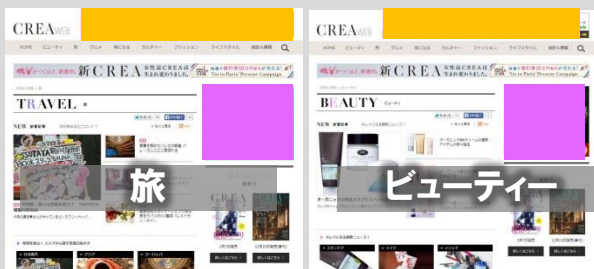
CREA WEB

HOME ビューティ 旅 グルメ 占い カルチャー ファッション ライフスタイル 雑誌を購読

新CREA

TRAVEL 旅

NEW

旅

CREA WEB

HOME ビューティ 旅 グルメ 占い カルチャー ファッション ライフスタイル 雑誌を購読

新CREA

BEAUTY ビューティ

NEW

ビューティー